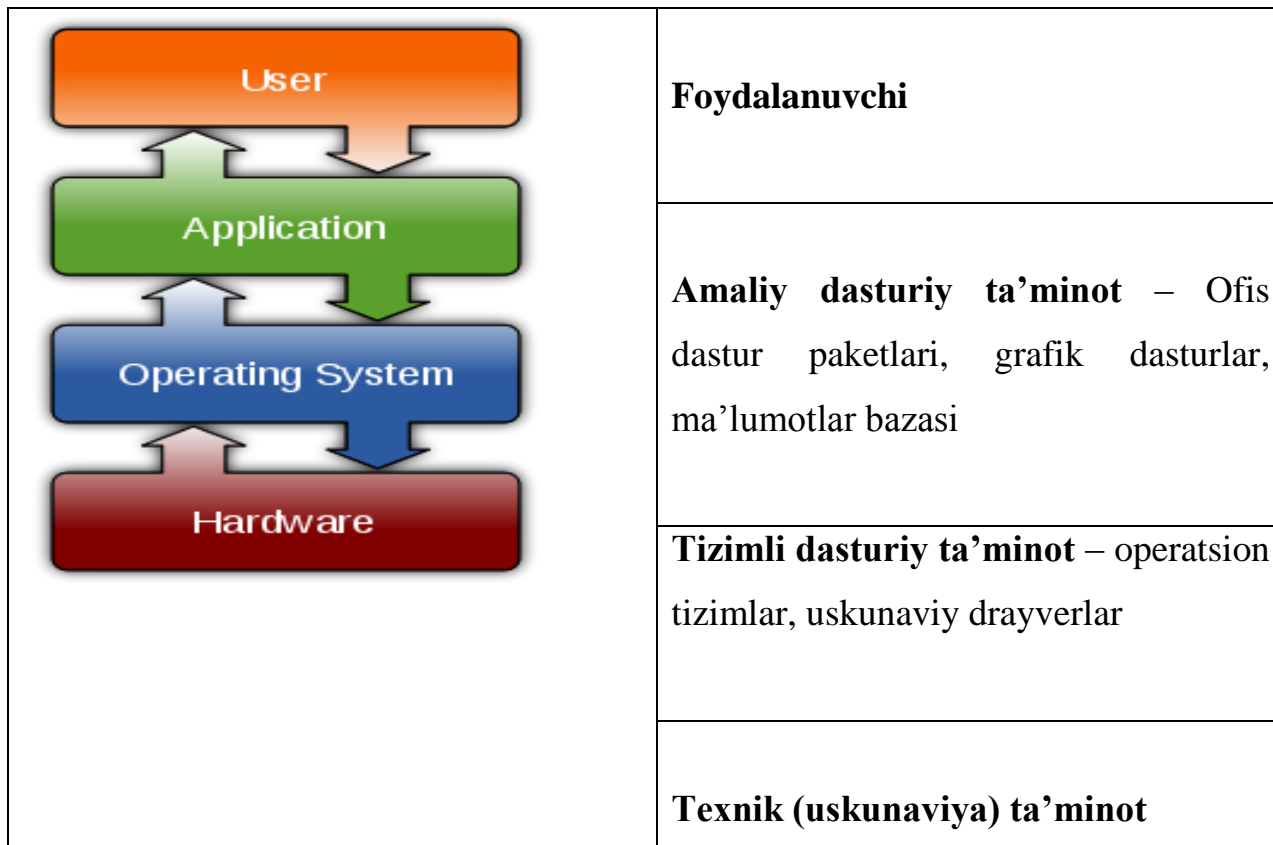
User

Application

Operating System

Hardware

**Foydalanuvchi**

**Amaliy dasturiy ta'minot** – Ofis dastur paketlari, grafik dasturlar, ma'lumotlar bazasi

**Tizimli dasturiy ta'minot** – operatsion tizimlar, uskunaviy drayverlar

**Texnik (uskunaviya) ta'minot**